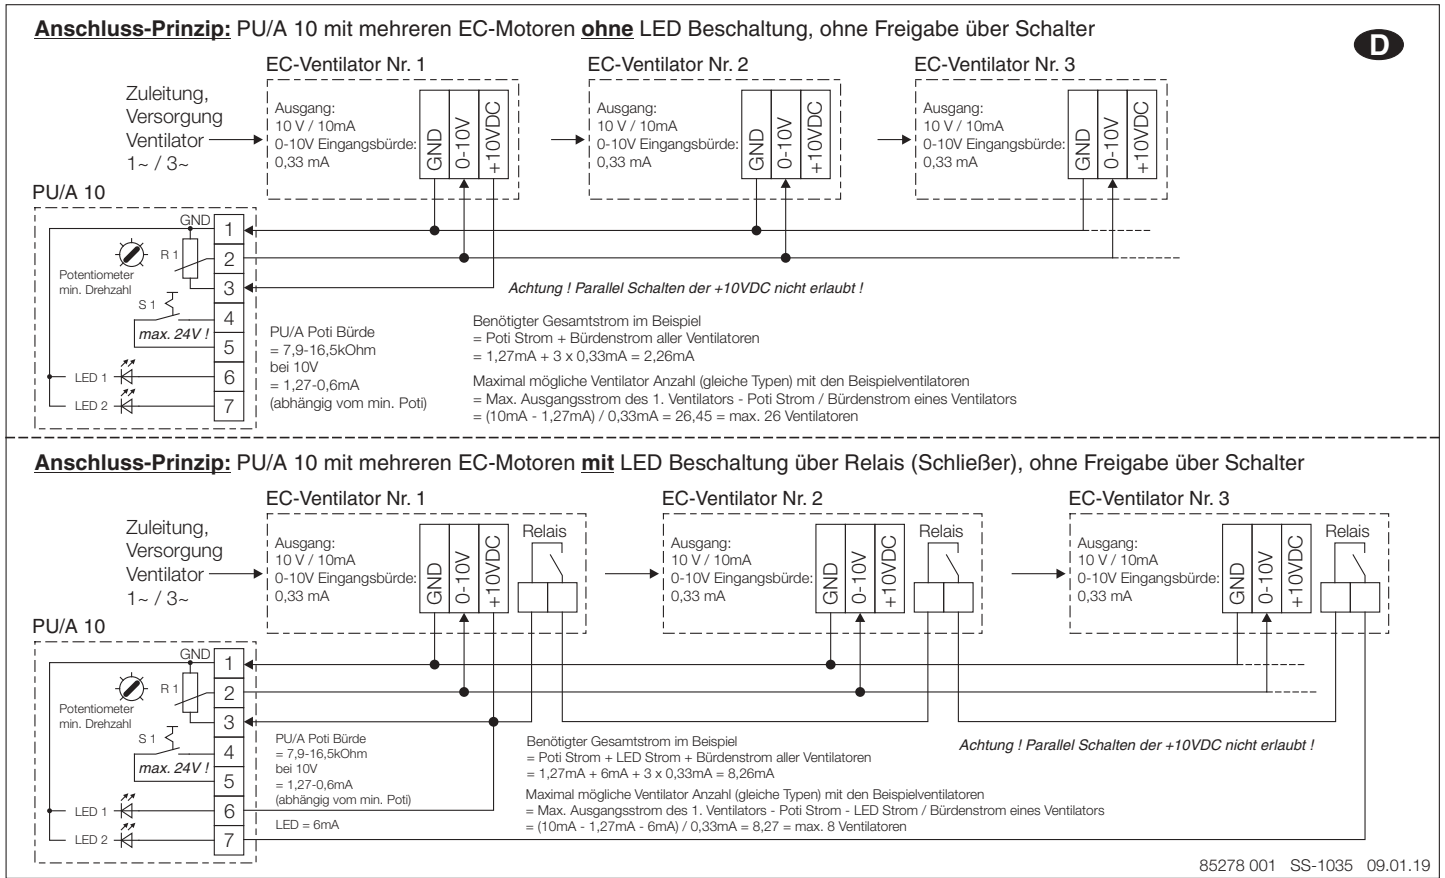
**Anschluss-Prinzip:** PU/A 10 mit mehreren EC-Motoren **ohne** LED Beschaltung, ohne Freigabe über Schalter

D

EC-Ventilator Nr. 1

Zuleitung, Versorgung Ventilator 1~ / 3~

Ausgang: 10 V / 10mA 0-10V Eingangsbürde: 0,33 mA

GND 0-10V +10VDC

EC-Ventilator Nr. 2

Ausgang: 10 V / 10mA 0-10V Eingangsbürde: 0,33 mA

GND 0-10V +10VDC

EC-Ventilator Nr. 3

Ausgang: 10 V / 10mA 0-10V Eingangsbürde: 0,33 mA

GND 0-10V +10VDC

PU/A 10

GND 1

R 1 2

Potentiometer min. Drehzahl

3

S 1

4

max. 24V !

5

LED 1 6

LED 2 7

*Achtung ! Parallel Schalten der +10VDC nicht erlaubt !*

PU/A Poti Bürde = 7,9-16,5kOhm bei 10V = 1,27-0,6mA (abhängig vom min. Poti)

Benötigter Gesamtstrom im Beispiel
= Poti Strom + Bürdenstrom aller Ventilatoren
= 1,27mA + 3 x 0,33mA = 2,26mA

Maximal mögliche Ventilator Anzahl (gleiche Typen) mit den Beispielventilatoren
= Max. Ausgangsstrom des 1. Ventilators - Poti Strom / Bürdenstrom eines Ventilators
= (10mA - 1,27mA) / 0,33mA = 26,45 = max. 26 Ventilatoren

**Anschluss-Prinzip:** PU/A 10 mit mehreren EC-Motoren **mit** LED Beschaltung über Relais (Schließer), ohne Freigabe über Schalter

EC-Ventilator Nr. 1

Zuleitung, Versorgung Ventilator 1~ / 3~

Ausgang: 10 V / 10mA 0-10V Eingangsbürde: 0,33 mA

GND 0-10V +10VDC

Relais

EC-Ventilator Nr. 2

Ausgang: 10 V / 10mA 0-10V Eingangsbürde: 0,33 mA

GND 0-10V +10VDC

Relais

EC-Ventilator Nr. 3

Ausgang: 10 V / 10mA 0-10V Eingangsbürde: 0,33 mA

GND 0-10V +10VDC

Relais

PU/A 10

GND 1

R 1 2

Potentiometer min. Drehzahl

3

S 1

4

max. 24V !

5

LED 1 6

LED 2 7

PU/A Poti Bürde = 7,9-16,5kOhm bei 10V = 1,27-0,6mA (abhängig vom min. Poti)

LED = 6mA

Benötigter Gesamtstrom im Beispiel
= Poti Strom + LED Strom + Bürdenstrom aller Ventilatoren
= 1,27mA + 6mA + 3 x 0,33mA = 8,26mA

*Achtung ! Parallel Schalten der +10VDC nicht erlaubt !*

Maximal mögliche Ventilator Anzahl (gleiche Typen) mit den Beispielventilatoren
= Max. Ausgangsstrom des 1. Ventilators - Poti Strom - LED Strom / Bürdenstrom eines Ventilators
= (10mA - 1,27mA - 6mA) / 0,33mA = 8,27 = max. 8 Ventilatoren

85278 001 SS-1035 09.01.19